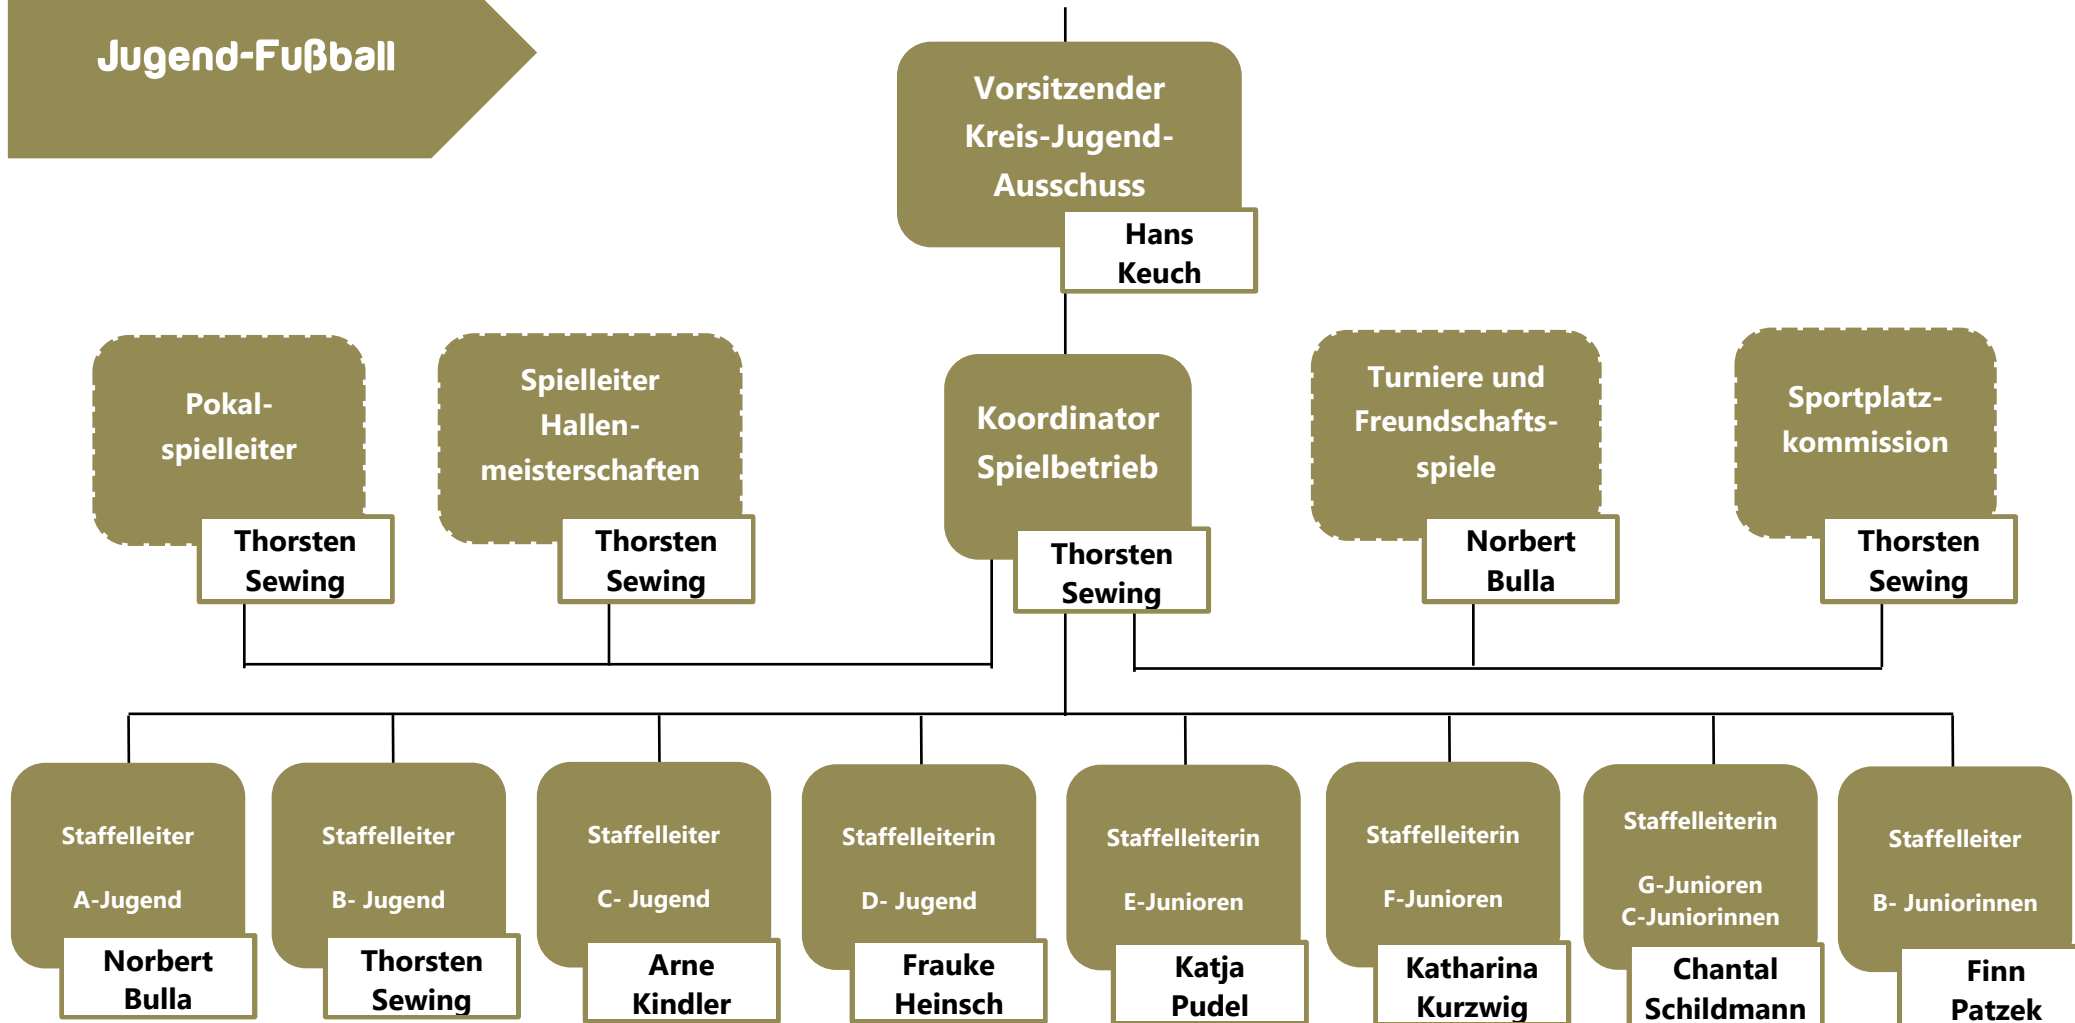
Jugend-Fußball

Vorsitzender Kreis-Jugend-Ausschuss
Hans Keuch

Pokalspielleiter
Thorsten Sewing

Spielleiter Hallenmeisterschaften
Thorsten Sewing

Koordinator Spielbetrieb
Thorsten Sewing

Turniere und Freundschaftsspiele
Norbert Bulla

Sportplatzkommission
Thorsten Sewing

Staffelleiter
A-Jugend
Norbert Bulla

Staffelleiter
B- Jugend
Thorsten Sewing

Staffelleiter
C- Jugend
Arne Kindler

Staffelleiterin
D- Jugend
Frauke Heinsch

Staffelleiterin
E-Junioren
Katja Pudel

Staffelleiterin
F-Junioren
Katharina Kurzwig

Staffelleiterin
G-Junioren
C-Juniorinnen
Chantal Schildmann

Staffelleiter
B- Juniorinnen
Finn Patzek